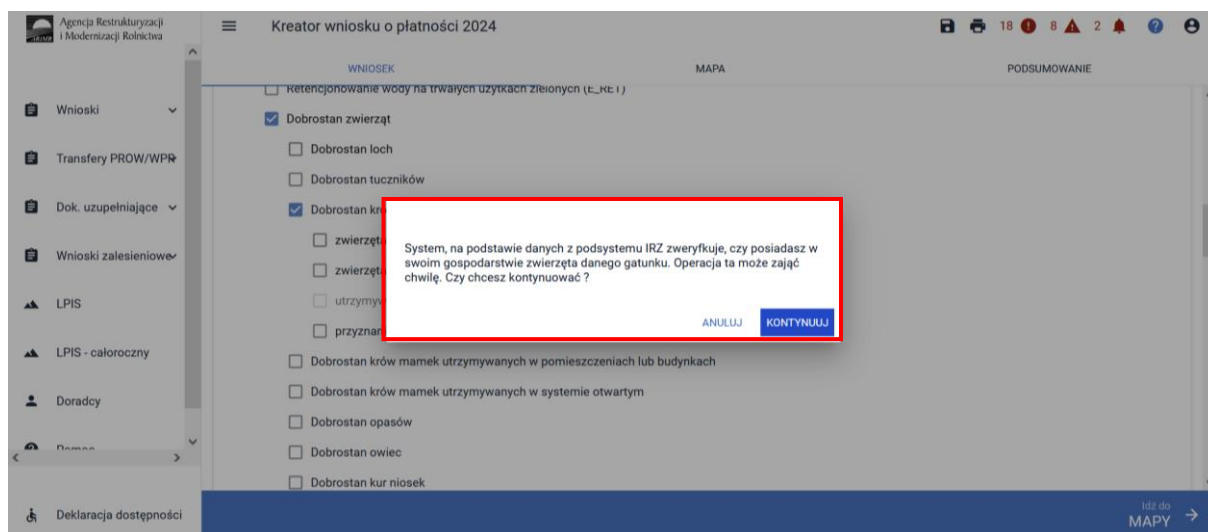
Agencja Restrukturyzacji i Modernizacji Rolnictwa

Kreator wniosku o płatności 2024

18 8 2

Wnioski

Transfery PROW/WPR

Dok. uzupełniające

Wnioski zalesieniowe

LPIS

LPIS - całoroczny

Doradcy

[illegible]

Deklaracja dostępności

WNIOSEK

MAPA

PODSUMOWANIE

Retencjonowanie wody na trwałych użytkach zielonych (E_RET)

Dobrostan zwierząt

Dobrostan loch

Dobrostan tuczników

Dobrostan kr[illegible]

zwierzęta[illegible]

zwierzęta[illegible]

utrzymyw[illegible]

przyznan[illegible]

System, na podstawie danych z podsystemu IRZ zweryfkuje, czy posiadasz w swoim gospodarstwie zwierzęta danego gatunku. Operacja ta może zająć chwilę. Czy chcesz kontynuować ?

ANULUJ

KONTYNUUJ

Dobrostan krów mamek utrzymywanych w pomieszczeniach lub budynkach

Dobrostan krów mamek utrzymywanych w systemie otwartym

Dobrostan opasów

Dobrostan owiec

Dobrostan kur niosek

Idź do MAPY